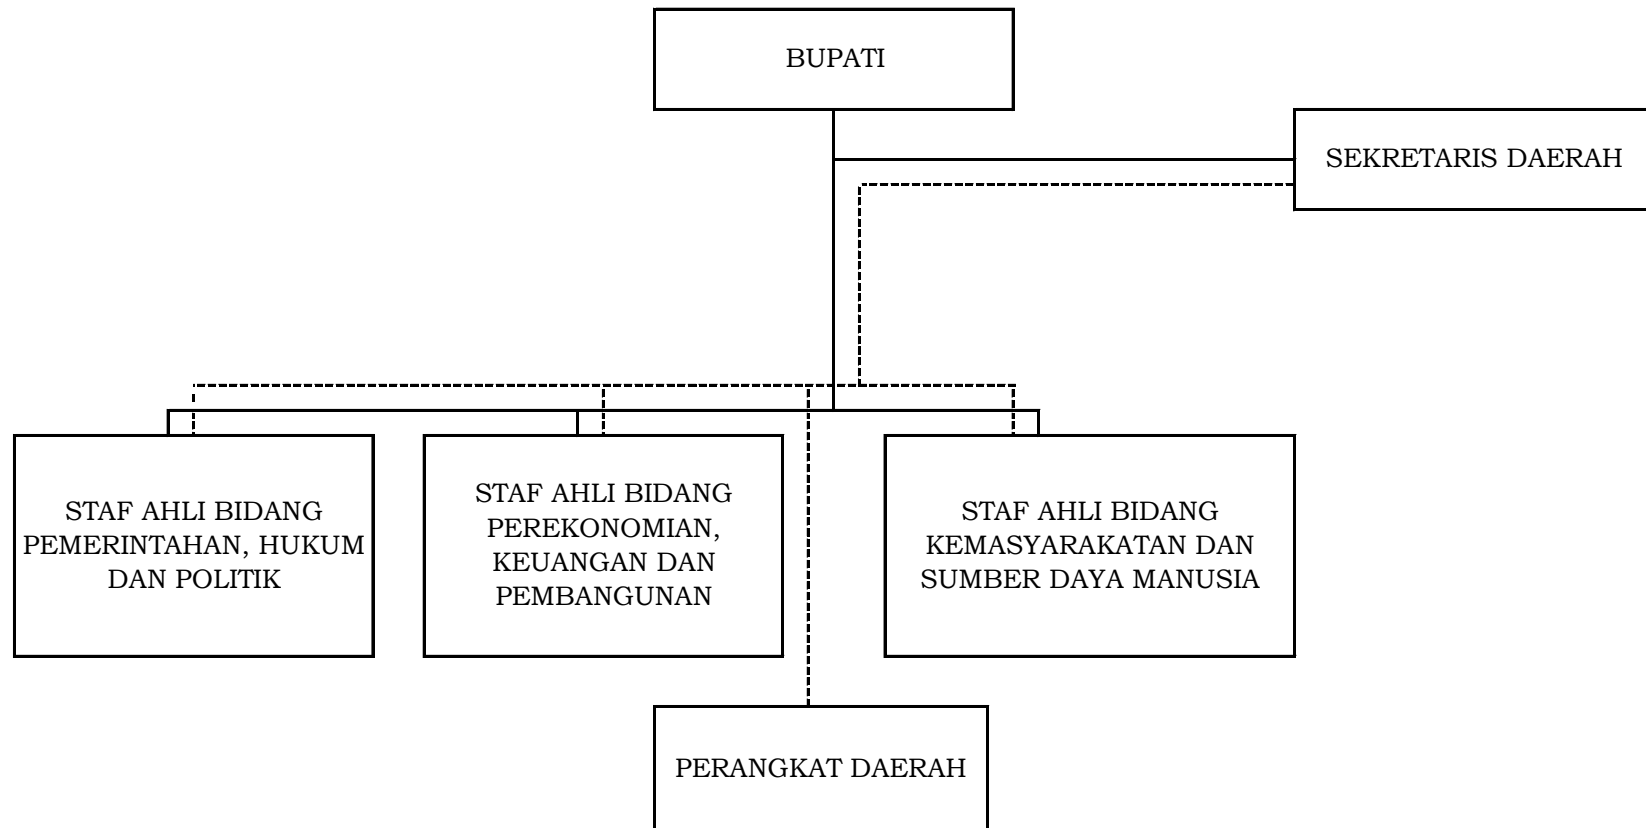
BUPATI

SEKRETARIS DAERAH

STAF AHLI BIDANG PEMERINTAHAN, HUKUM DAN POLITIK

STAF AHLI BIDANG PEREKONOMIAN, KEUANGAN DAN PEMBANGUNAN

STAF AHLI BIDANG KEMASYARAKATAN DAN SUMBER DAYA MANUSIA

PERANGKAT DAERAH